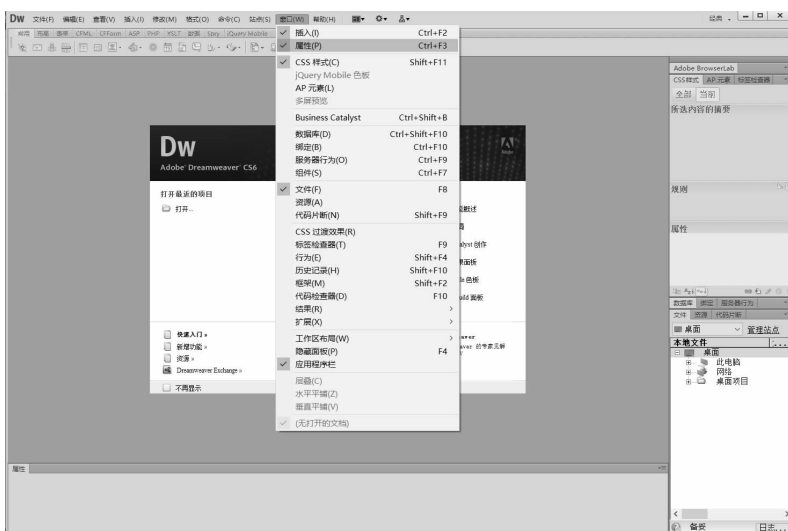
DW 文件(F) 编辑(E) 查看(V) 插入(I) 修改(M) 格式(O) 命令(C) 站点(S) 窗口(W) 帮助(H)

经典 ▾

插入(I) Ctrl+F2
属性(P) Ctrl+F3
CSS 样式(C) Shift+F11
jQuery Mobile 色板
AP 元素(L)
多屏预览
Business Catalyst Ctrl+Shift+B
数据库(D) Ctrl+Shift+F10
绑定(B) Ctrl+F10
服务器行为(O) Ctrl+F9
组件(S) Ctrl+F7
文件(F) F8
资源(A)
代码片断(N) Shift+F9
CSS 过渡效果(R)
标签检查器(T) F9
行为(E) Shift+F4
历史记录(H) Shift+F10
框架(M) Shift+F2
代码检查器(D) F10
结果(R)
扩展(X)
工作区布局(W)
隐藏面板(P) F4
应用程序栏
层叠(C)
水平平铺(Z)
垂直平铺(V)
(无打开的文档)

Dw
Adobe Dreamweaver CS6

打开最近的项目
打开...

快速入门 »
新增功能 »
资源 »
Dreamweaver Exchange »
不再显示

Adobe BrowserLab
CSS样式 AP 元素 标签检查器
全部 当前
所选内容的摘要
规则
属性
数据库 绑定 服务器行为
文件 资源 代码片断
桌面 管理站点
本地文件
桌面
此电脑
网络
桌面项目
备妥 日志...

属性